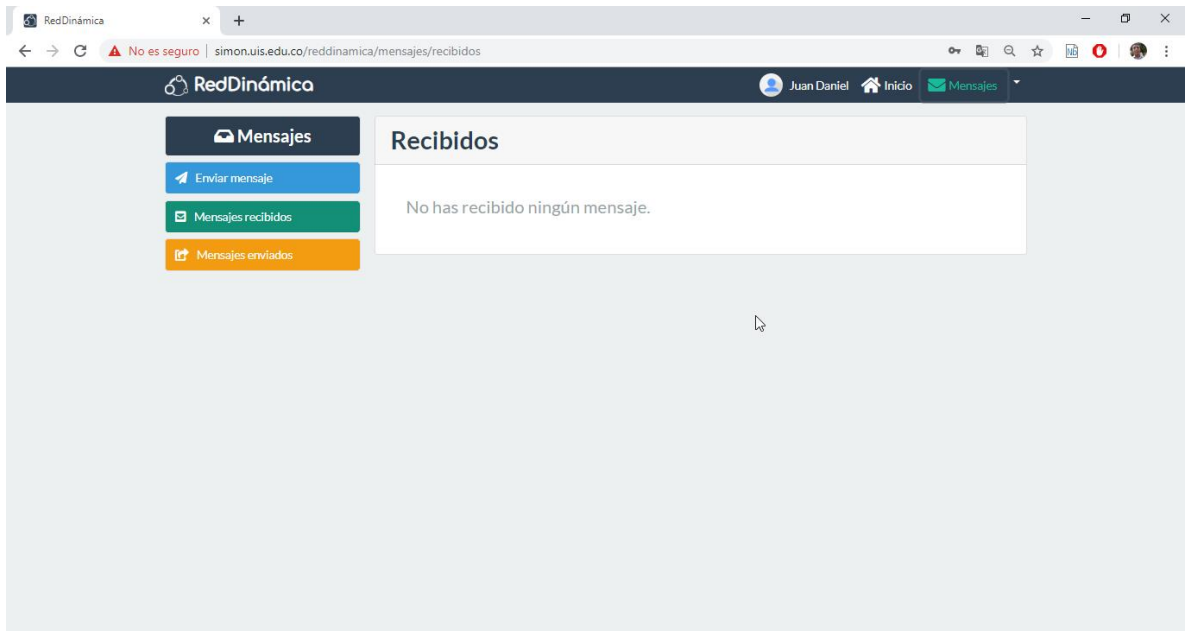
RedDinámica

No es seguro | simon.uis.edu.co/reddinamica/mensajes/recibidos

RedDinámica

Juan Daniel Inicio Mensajes

Mensajes

Enviar mensaje

Mensajes recibidos

Mensajes enviados

Recibidos

No has recibido ningún mensaje.